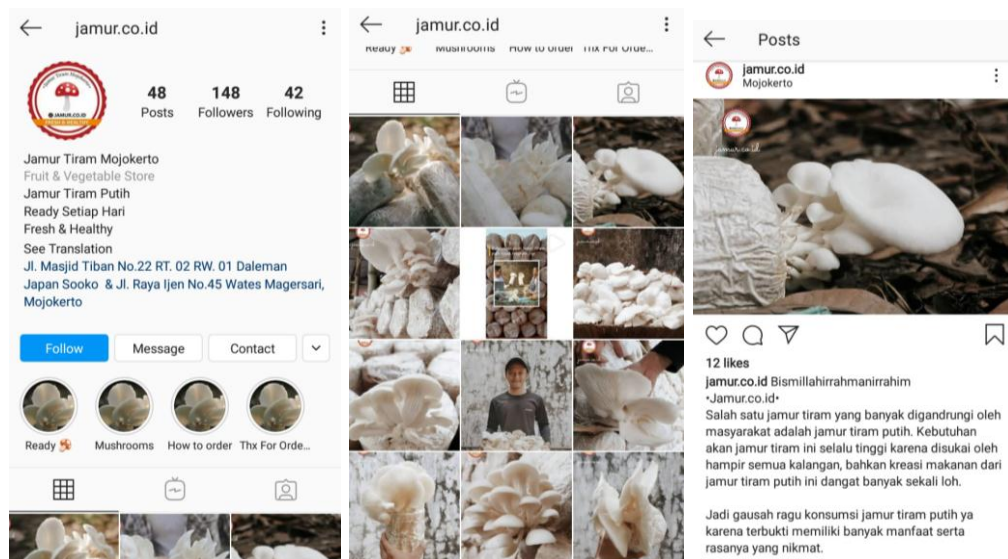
jamur.co.id

JAMUR.CO.ID

48 Posts
148 Followers
42 Following

Jamur Tiram Mojokerto
Fruit & Vegetable Store
Jamur Tiram Putih
Ready Setiap Hari
Fresh & Healthy
See Translation
Jl. Masjid Tiban No.22 RT. 02 RW. 01 Daleman Japan Sooko & Jl. Raya Ijen No.45 Wates Magersari, Mojokerto

Follow
Message
Contact

Ready
Mushrooms
How to order
Thx For Orde...

jamur.co.id

Ready
Mushrooms
How to order
Thx For Orde...

Posts

jamur.co.id
Mojokerto

jamur.co.id

12 likes
jamur.co.id Bismillahirrahmanirrahim
•Jamur.co.id•
Salah satu jamur tiram yang banyak digandrungi oleh masyarakat adalah jamur tiram putih. Kebutuhan akan jamur tiram ini selalu tinggi karena disukai oleh hampir semua kalangan, bahkan kreasi makanan dari jamur tiram putih ini dangat banyak sekali loh.

Jadi gausah ragu konsumsi jamur tiram putih ya karena terbukti memiliki banyak manfaat serta rasanya yang nikmat.